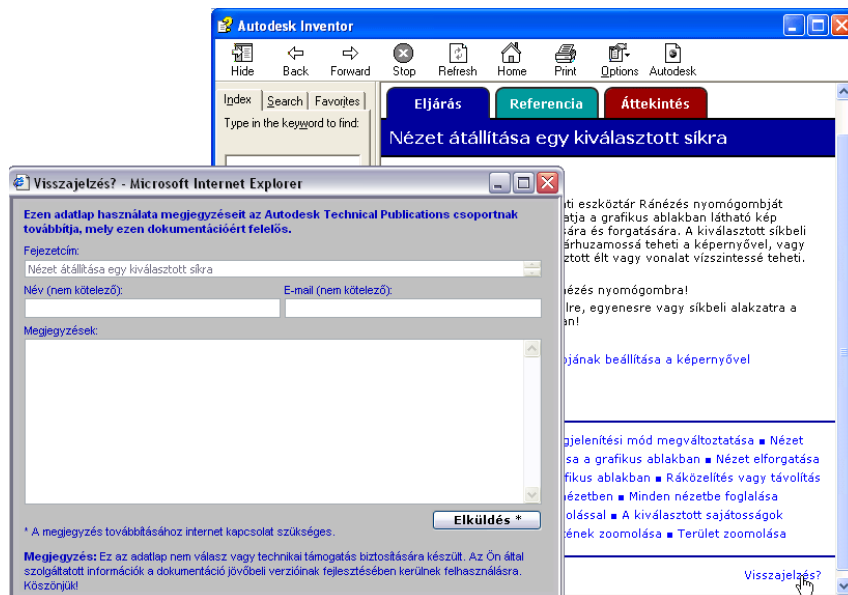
Autodesk Inventor

Hide Back Forward Stop Refresh Home Print Options Autodesk

Index Search Favorites

Type in the keyword to find:

Eljárás Referencia Áttekintés

Nézet átállítása egy kiválasztott síkra

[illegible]ti eszköztár Ránézés nyomógombját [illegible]tja a grafikus ablakban látható kép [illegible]ára és forgatására. A kiválasztott síkbeli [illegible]árhuzamossá teheti a képernyővel, vagy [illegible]sztott élt vagy vonalat vízszintessé teheti.

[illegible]nézés nyomógombra!

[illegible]lre, egyenesre vagy síkbeli alakzatra a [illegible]n!

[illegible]jának beállítása a képernyővel

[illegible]gjelenítési mód megváltoztatása ■ Nézet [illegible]sa a grafikus ablakban ■ Nézet elforgatása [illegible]fikus ablakban ■ Ráközelítés vagy távolítás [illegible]ézetben ■ Minden nézetbe foglalása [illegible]olással ■ A kiválasztott sajátosságok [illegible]ének zoomolása ■ Terület zoomolása

Visszajelzés?

Visszajelzés? - Microsoft Internet Explorer

Ezen adatlap használata megjegyzéseit az Autodesk Technical Publications csoportnak továbbítja, mely ezen dokumentációért felelős.

Fejezetcím:

Nézet átállítása egy kiválasztott síkra

Név (nem kötelező):

E-mail (nem kötelező):

Megjegyzések:

* A megjegyzés továbbításához internet kapcsolat szükséges.

Elküldés *

Megjegyzés: Ez az adatlap nem válasz vagy technikai támogatás biztosítására készült. Az Ön által szolgáltatott információk a dokumentáció jövőbeli verzióinak fejlesztésében kerülnek felhasználásra. Köszönjük!